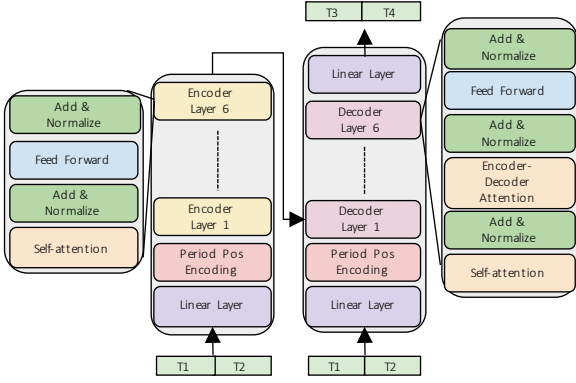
T3 T4

Add & Normalize
Feed Forward
Add & Normalize
Self-attention

Encoder Layer 6
Encoder Layer 1
Period Pos Encoding
Linear Layer

T1 T2

Linear Layer
Decoder Layer 6
Decoder Layer 1
Period Pos Encoding
Linear Layer

T1 T2

Add & Normalize
Feed Forward
Add & Normalize
Encoder-Decoder Attention
Add & Normalize
Self-attention